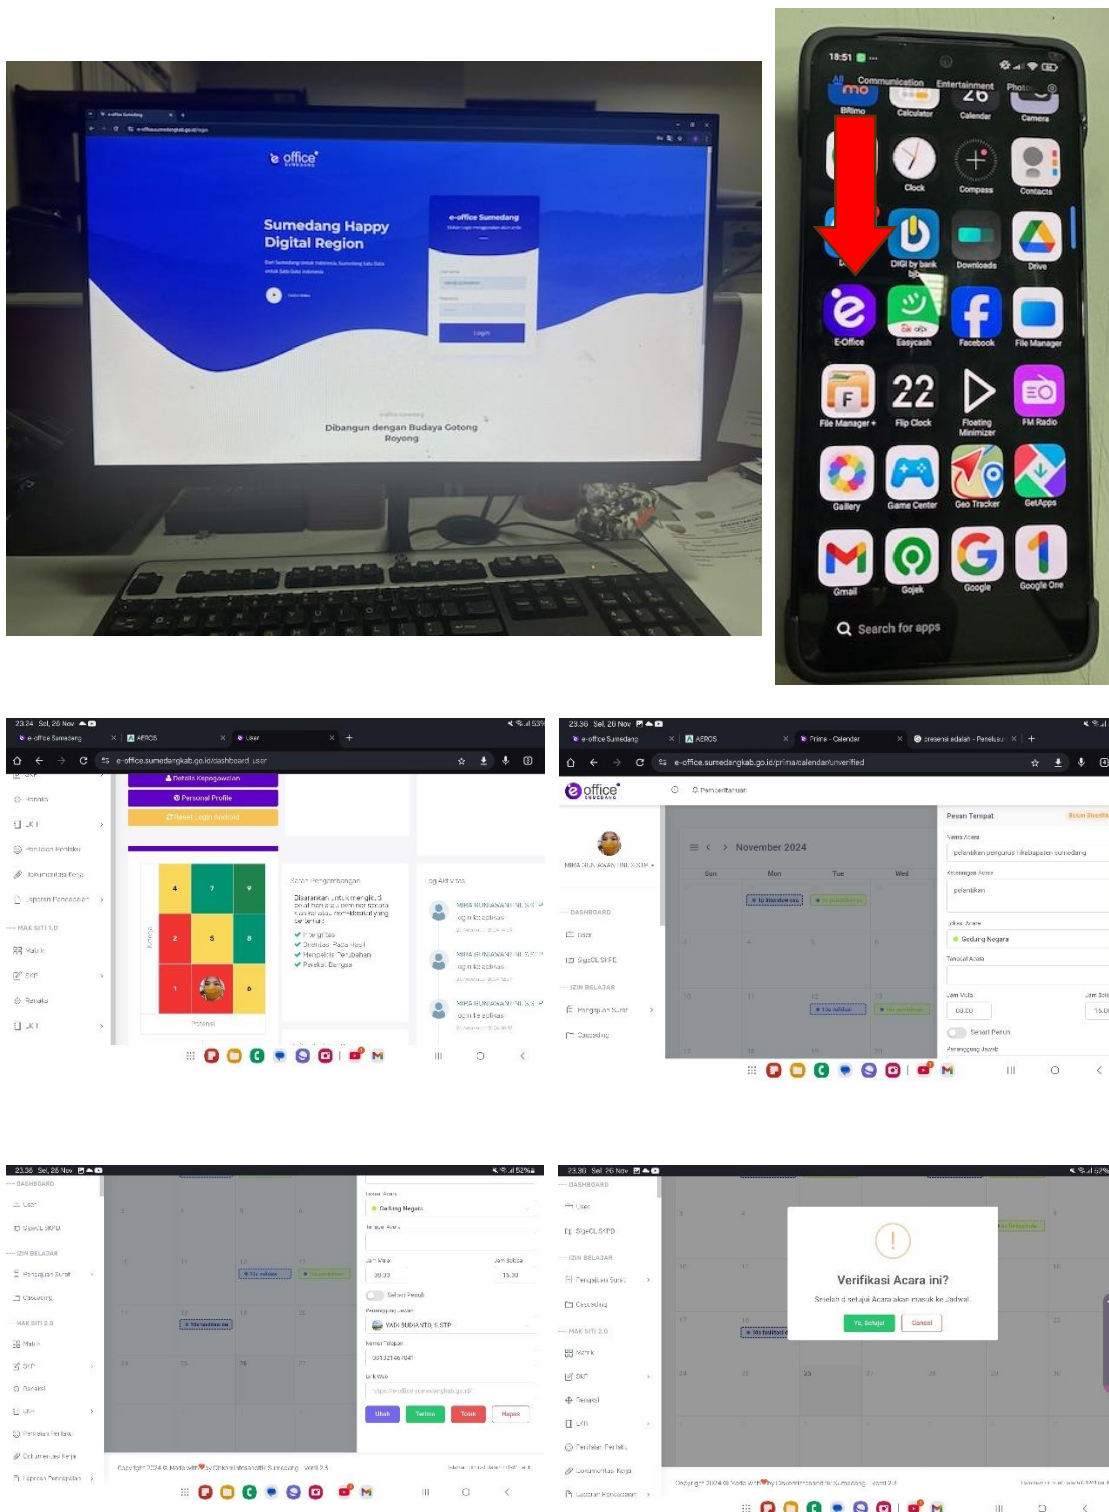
office

Sumedang Happy Digital Region

e-office Sumedang

Login

Dibangun dengan Budaya Gotong Royong

18:51

Communication Entertainment Photo

Calculator Calendar Camera

Clock Compass Contacts

DIGI by bank bjb Downloads Drive

E-Office Easycash Facebook File Manager

22

File Manager + Flip Clock Floating Minimizer FM Radio

Gallery Game Center Geo Tracker GetApps

Gmail Gojek Google Google One

Search for apps

23.34 Sel, 26 Nov

e-office Sumedang AEROS User

e-office.sumedangkab.go.id/dashboard_user

Details Kepegawaian

Personal Profile

Reset Login Android

4 7 9
2 5 8
1 6

Potensi

Log Aktivitas

MIRA KURNIAWATI

login ke aplikasi

MAK SITI 1.0

23.36 Sel, 26 Nov

e-office Sumedang AEROS Prima - Calendar presensi adalah - Penelusuran

e-office.sumedangkab.go.id/prima/calendar/unverified

office

Pemberitahuan

November 2024

Sun Mon Tue Wed

DASHBOARD

User

SIGECIL SKPD

IZIN BELAJAR

Pengajuan Surat

Cascading

Pesan Tempat

Nama Acara

pelantikan pengurus ... kabupaten sumedang

Keterangan Acara

pelantikan

Lokasi Acara

Gedung Negara

Jam Mulai

08.00

Selesai Penuh

23.36 Sel, 26 Nov

DASHBOARD

User

SIGECIL SKPD

IZIN BELAJAR

Pengajuan Surat

Cascading

MAK SITI 2.0

Matrik

SKP

Renaksi

Lkh

Gedung Negara

Jam Mulai

Jam Selesai

08.00

15.30

Selesai Penuh

YADI SUDIANTO, S.STP

Ubah Terima Tolak Hapus

23.36 Sel, 26 Nov

DASHBOARD

User

SIGECIL SKPD

IZIN BELAJAR

Pengajuan Surat

Cascading

MAK SITI 2.0

Matrik

SKP

Renaksi

Lkh

Verifikasi Acara ini?

Setelah di setujui Acara akan masuk ke Jadwal

Ya, Setujui

Cancel